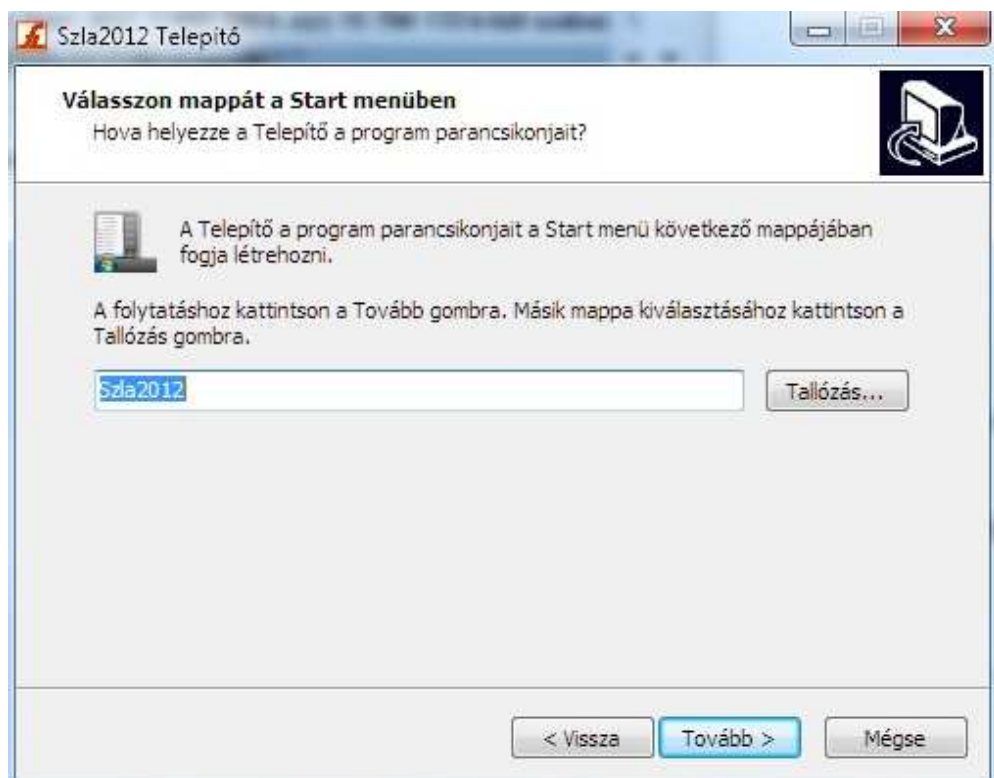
Szla2012 Telepítő

Válasszon mappát a Start menüben
Hova helyezze a Telepítő a program parancsikonjait?

A Telepítő a program parancsikonjait a Start menü következő mappájában fogja létrehozni.

A folytatáshoz kattintson a Tovább gombra. Másik mappa kiválasztásához kattintson a Tallózás gombra.

Szla2012

Tallózás...

< Vissza

Tovább >

Mégse